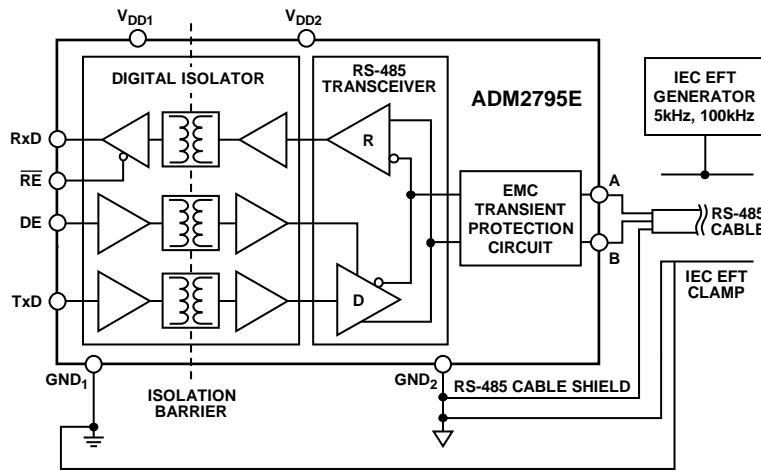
$V_{DD1}$

$V_{DD2}$

DIGITAL ISOLATOR

RS-485 TRANSCEIVER

ADM2795E

IEC EFT GENERATOR 5kHz, 100kHz

RxD

$\overline{RE}$

DE

TxD

R

D

EMC TRANSIENT PROTECTION CIRCUIT

A

B

RS-485 CABLE

IEC EFT CLAMP

$GND_1$

ISOLATION BARRIER

$GND_2$

RS-485 CABLE SHIELD